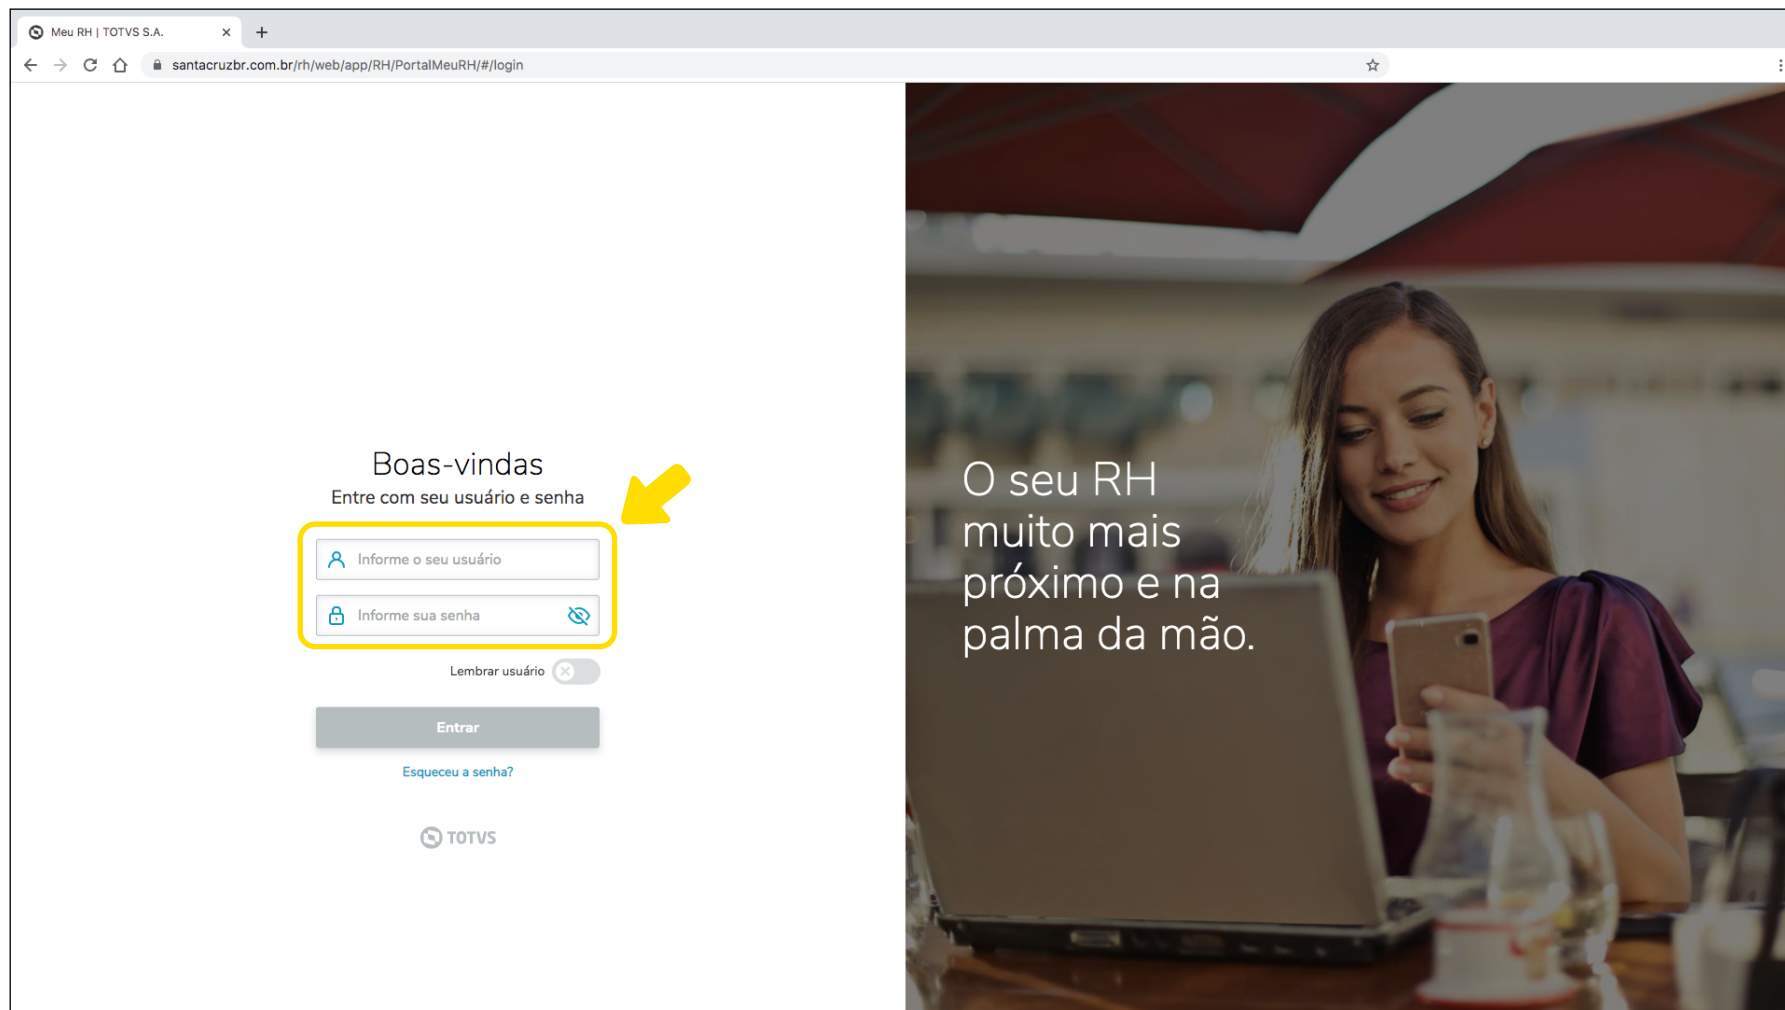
Meu RH | TOTVS S.A.

santacruzbr.com.br/rh/web/app/RH/PortalMeuRH/#/login

Boas-vindas

Entre com seu usuário e senha

Informe o seu usuário

Informe sua senha

Lembrar usuário

Entrar

Esqueceu a senha?

TOTVS

O seu RH muito mais próximo e na palma da mão.